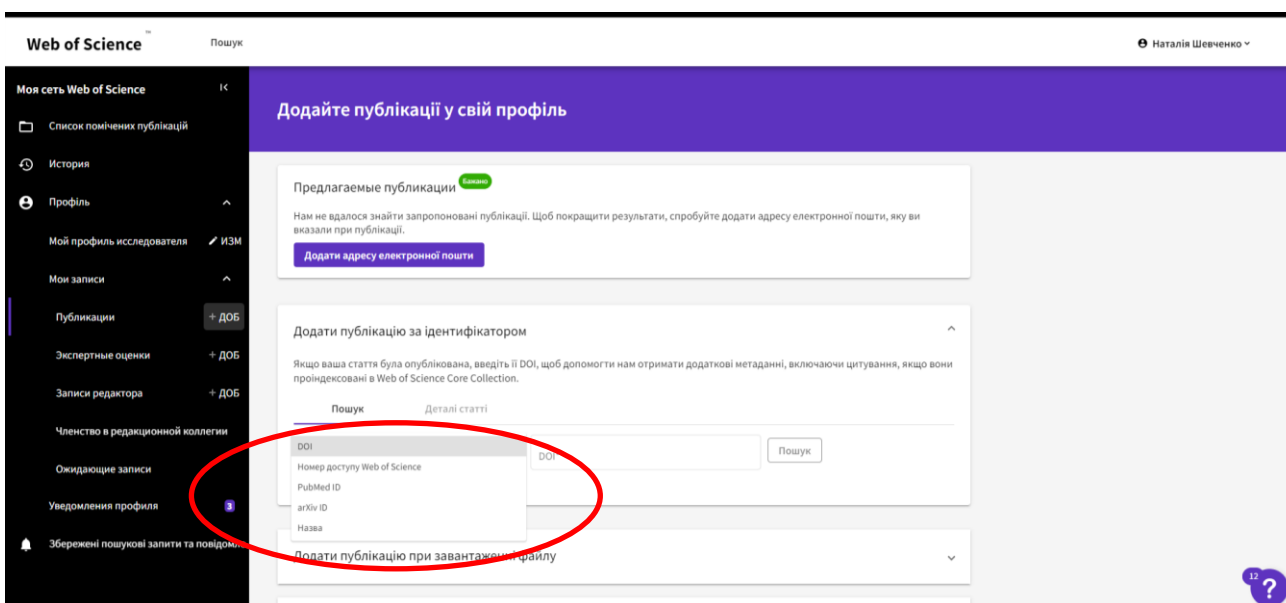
Web of Science™ Пошук

Наталія Шевченко

Моя сеть Web of Science

Список помічених публікацій

История

Профіль

Мой профиль исследователя ИЗМ

Мои записи

Публикации + ДОБ

Экспертные оценки + ДОБ

Записи редактора + ДОБ

Членство в редакционной коллегии

Ожидающие записи

Уведомления профиля 3

Збережені пошукові запити та повідомл

Додайте публікації у свій профіль

Предлагаемые публикации Бажано

Нам не вдалося знайти запропоновані публікації. Щоб покращити результати, спробуйте додати адресу електронної пошти, яку ви вказали при публікації.

Додати адресу електронної пошти

Додати публікацію за ідентифікатором

Якщо ваша стаття була опублікована, введіть її DOI, щоб допомогти нам отримати додаткові метадані, включаючи цитування, якщо вони проіндексовані в Web of Science Core Collection.

Пошук Деталі статті

DOI
Номер доступу Web of Science
PubMed ID
arXiv ID
Назва

DOI

Пошук

Додати публікацію при завантаженні файлу

12
?